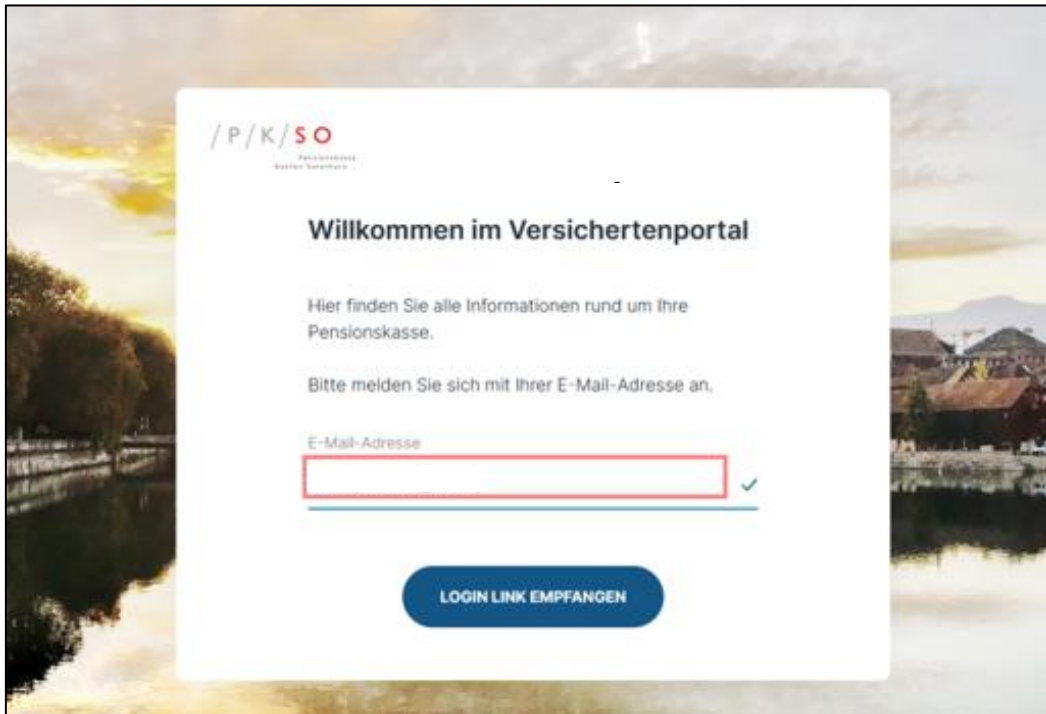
/P/K/SO
Pensionskasse Kanton Solothurn

Willkommen im Versichertenportal

Hier finden Sie alle Informationen rund um Ihre Pensionskasse.

Bitte melden Sie sich mit Ihrer E-Mail-Adresse an.

E-Mail-Adresse

LOGIN LINK EMPFANGEN